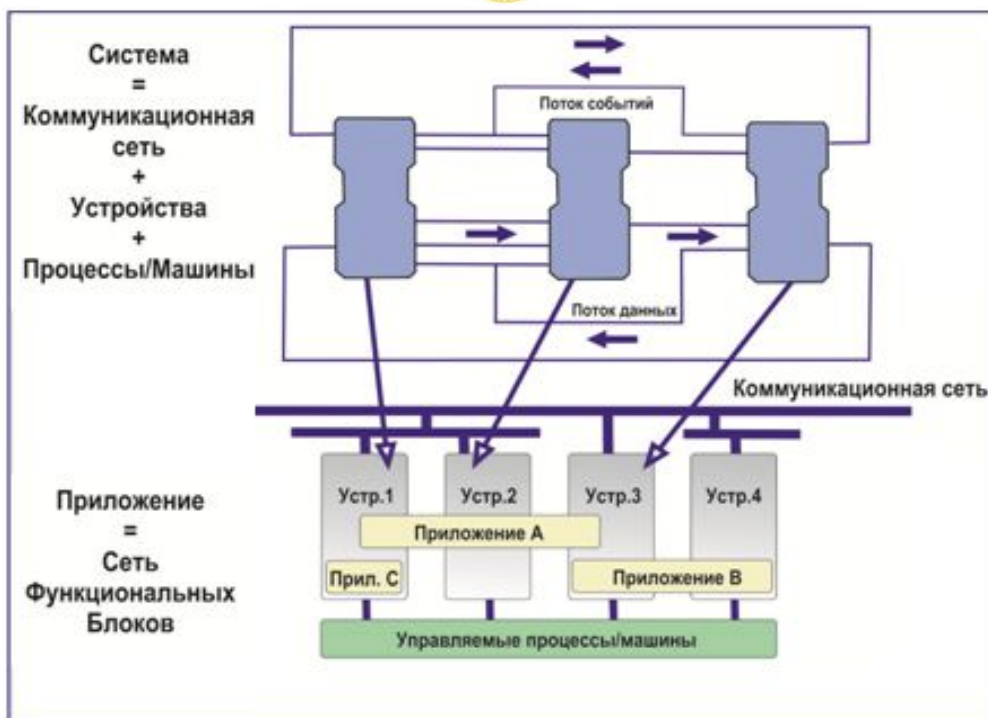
Система
=
Коммуникационная сеть
+
Устройства
+
Процессы/Машины

Поток событий

Поток данных

Коммуникационная сеть

Приложение
=
Сеть
Функциональных
Блоков

Устр.1

Устр.2

Устр.3

Устр.4

Приложение A

Прил. C

Приложение B

Управляемые процессы/машины